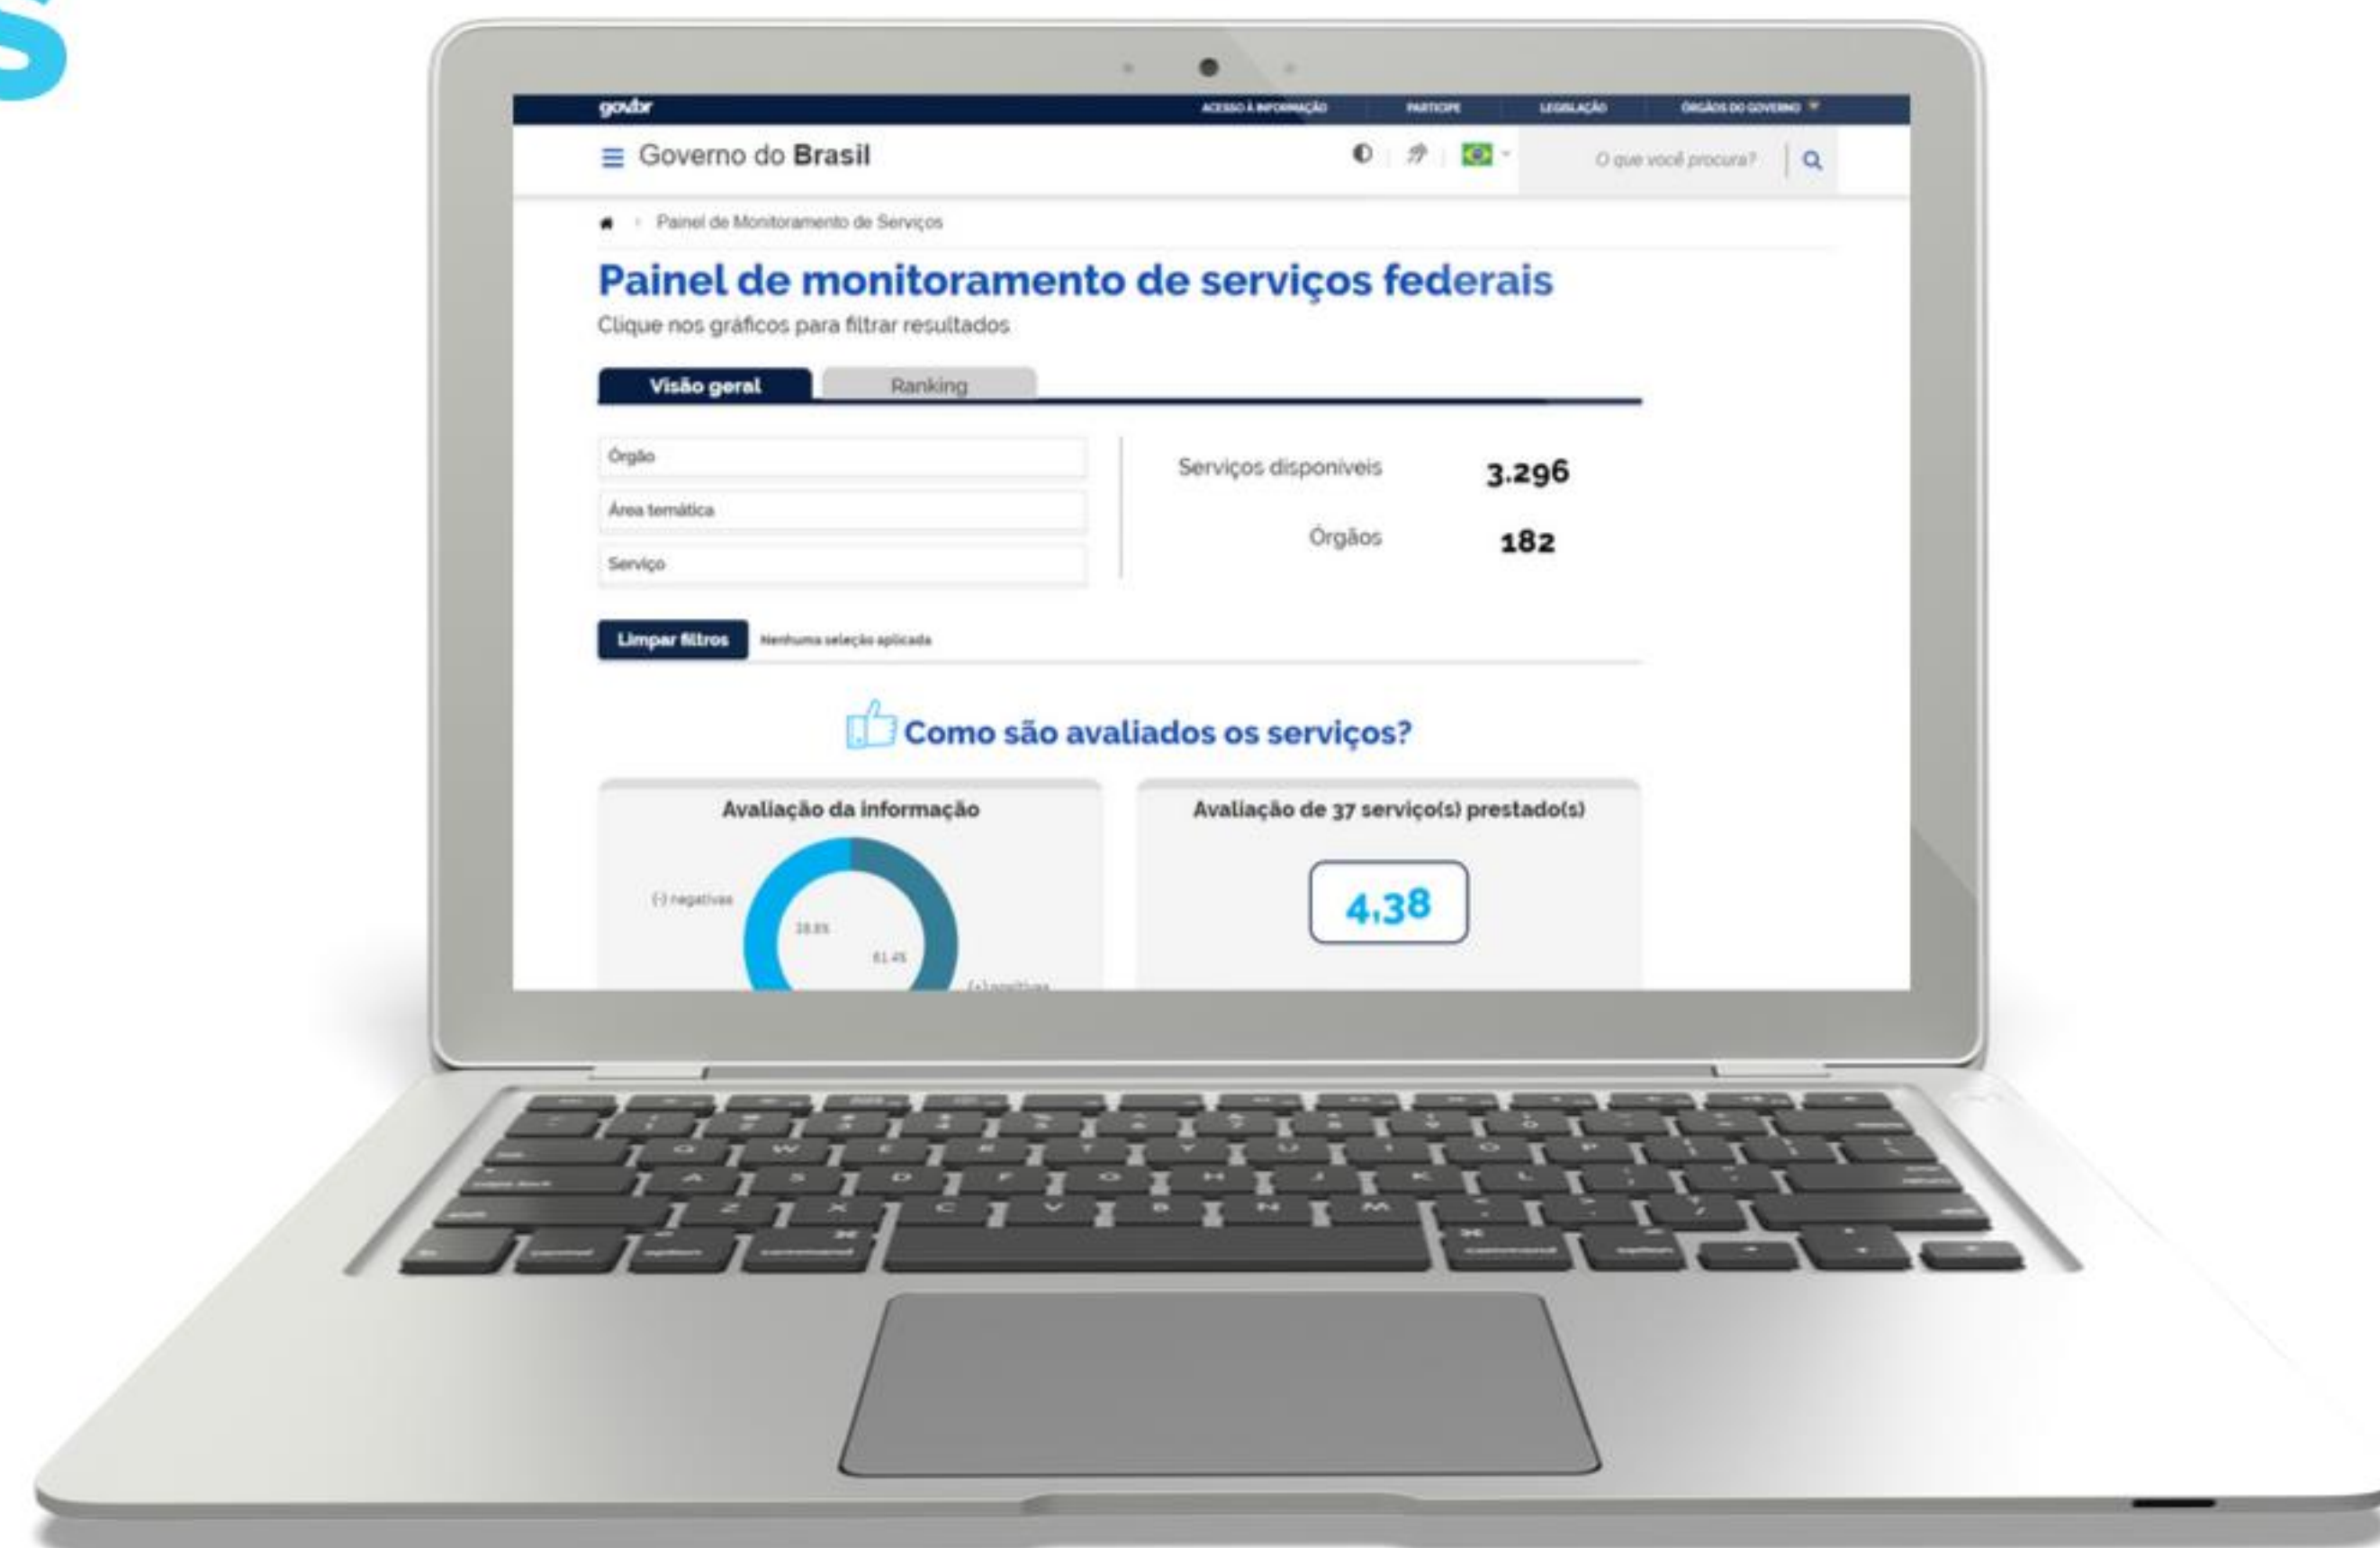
gov.br

ACESSO À INFORMAÇÃO PARTICIPE LEGISLAÇÃO ÓRGÃOS DO GOVERNO

Governo do Brasil

O que você procura?

Painel de Monitoramento de Serviços

Painel de monitoramento de serviços federais

Clique nos gráficos para filtrar resultados

Visão geral | Ranking

Órgão

Área temática

Serviço

Serviços disponíveis 3.296

Órgãos 182

Limpar filtros Nenhuma seleção aplicada

Como são avaliados os serviços?

Avaliação da informação

(-) negativas

38.6%

61.4%

(+) positivas

Avaliação de 37 serviço(s) prestado(s)

4,38